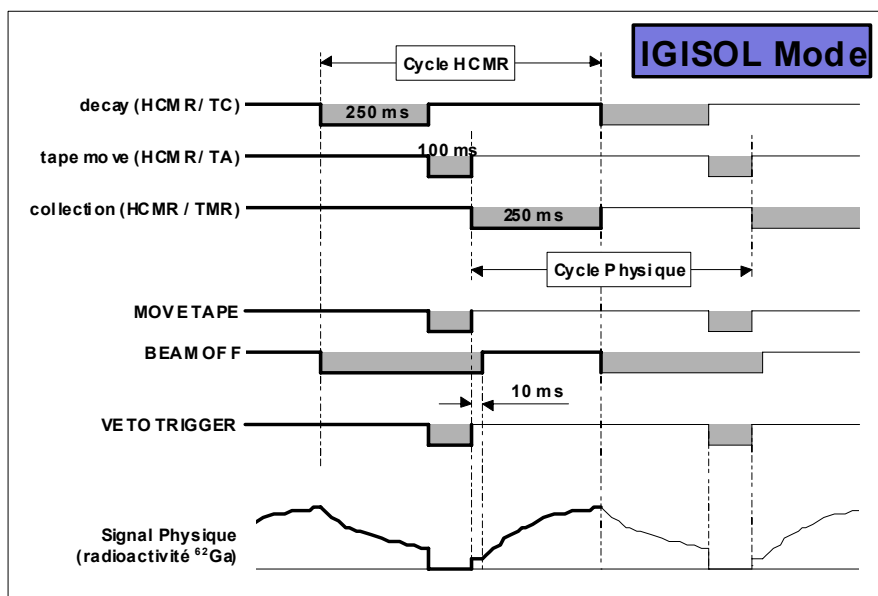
IGISOL Mode

Cycle HCMR

decay (HCMR/ TC)

250 ms

tape move (HCMR/ TA)

100 ms

collection (HCMR / TMR)

250 ms

Cycle Physique

MOVETAPE

BEAM OFF

10 ms

VETO TRIGGER

Signal Physique (radioactivité $^{62}$Ga)